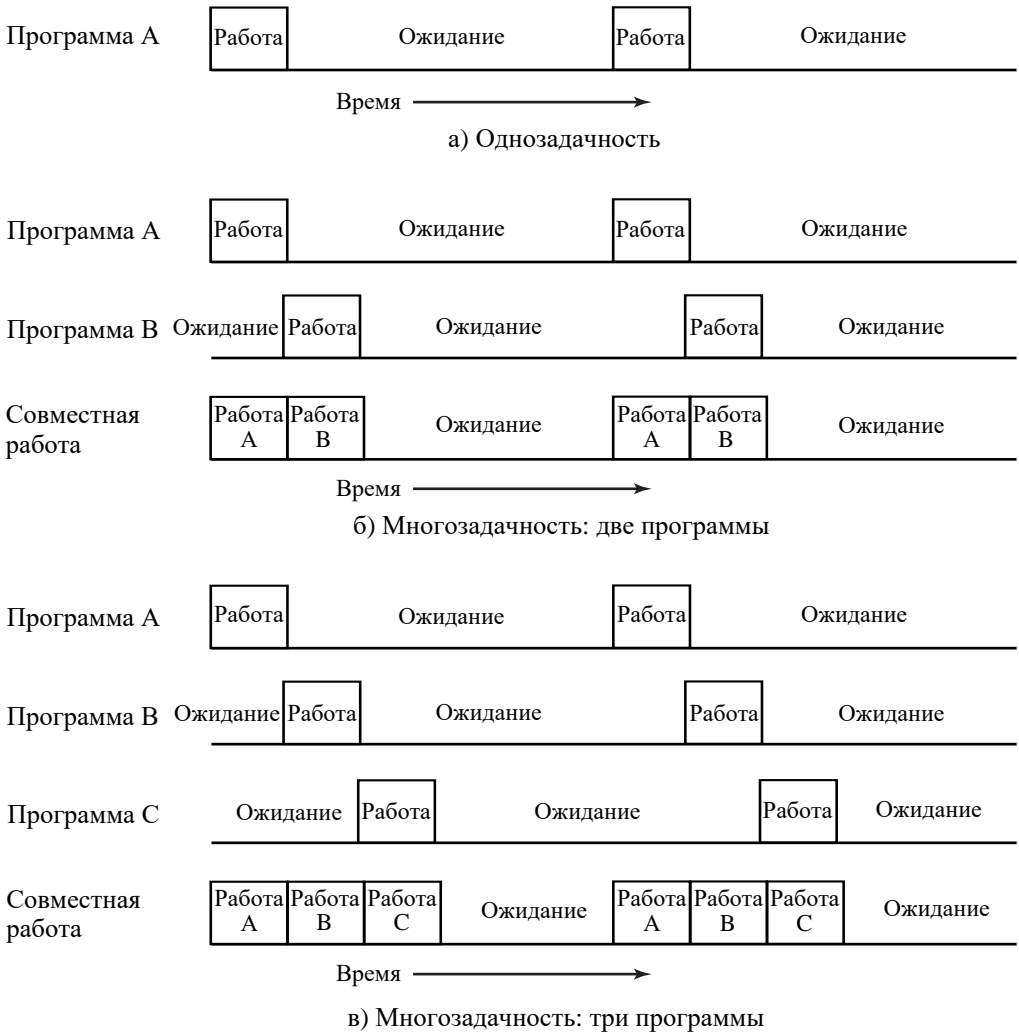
Программа А Работа Ожидание Работа Ожидание

Время

а) Однозадачность

Программа А Работа Ожидание Работа Ожидание

Программа В Ожидание Работа Ожидание Работа Ожидание

Совместная работа Работа А Работа В Ожидание Работа А Работа В Ожидание

Время

б) Многозадачность: две программы

Программа А Работа Ожидание Работа Ожидание

Программа В Ожидание Работа Ожидание Работа Ожидание

Программа С Ожидание Работа Ожидание Работа Ожидание

Совместная работа Работа А Работа В Работа С Ожидание Работа А Работа В Работа С Ожидание

Время

в) Многозадачность: три программы